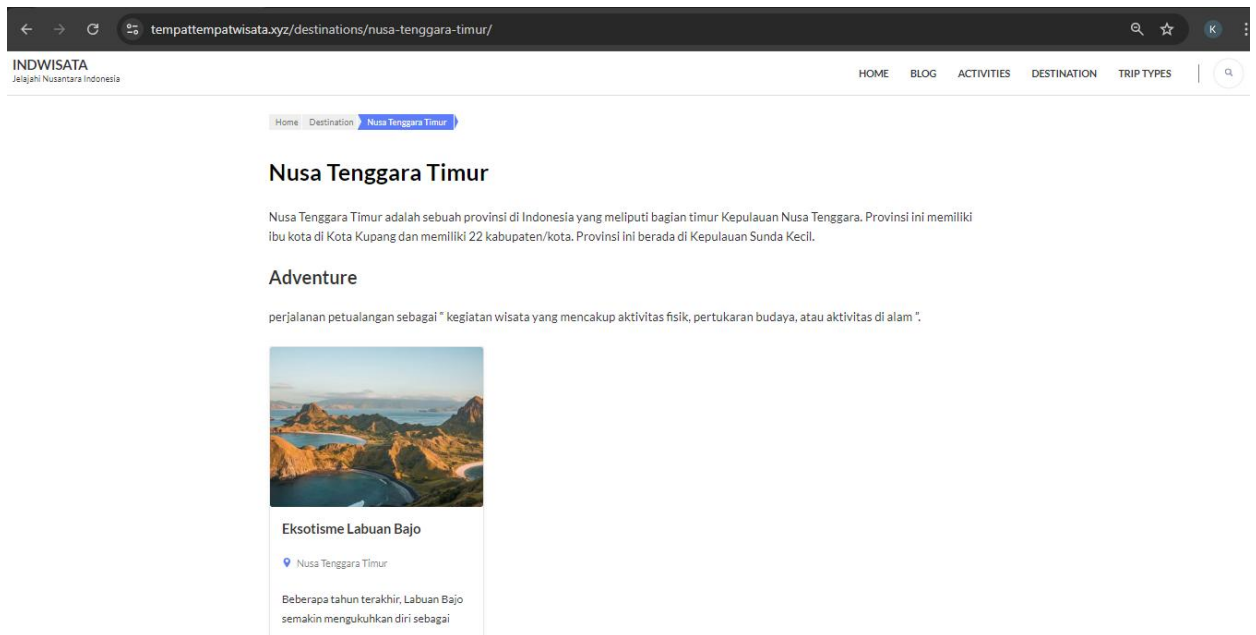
tempattempatwisata.xyz/destinations/nusa-tenggara-timur/

K

INDWISATA
Jelajahi Nusantara Indonesia

HOME BLOG ACTIVITIES DESTINATION TRIP TYPES

Home Destination Nusa Tenggara Timur

Nusa Tenggara Timur

Nusa Tenggara Timur adalah sebuah provinsi di Indonesia yang meliputi bagian timur Kepulauan Nusa Tenggara. Provinsi ini memiliki ibu kota di Kota Kupang dan memiliki 22 kabupaten/kota. Provinsi ini berada di Kepulauan Sunda Kecil.

Adventure

perjalanan petualangan sebagai " kegiatan wisata yang mencakup aktivitas fisik, pertukaran budaya, atau aktivitas di alam ".

Eksotisme Labuan Bajo

Nusa Tenggara Timur

Beberapa tahun terakhir, Labuan Bajo semakin mengukuhkan diri sebagai